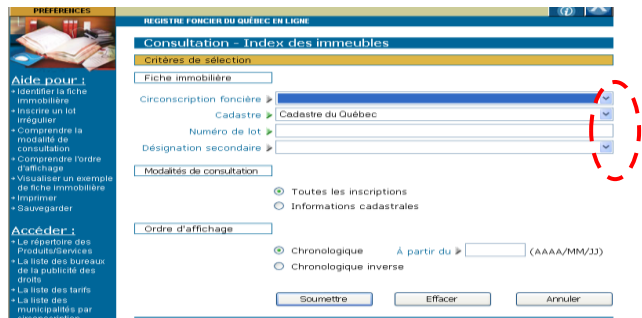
PRÉFÉRENCES

REGISTRE FONCIER DU QUÉBEC EN LIGNE

Aide pour :
• Identifier la fiche immobilière
• Inscrire un lot irrégulier
• Comprendre la modalité de consultation
• Comprendre l'ordre d'affichage
• Visualiser un exemple de fiche immobilière
• Imprimer
• Sauvegarder

Accéder :
• Le répertoire des Produits/Services
• La liste des bureaux de la publicité des droits
• La liste des tarifs
• La liste des municipalités par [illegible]

Consultation - Index des immeubles

Critères de sélection

Fiche immobilière

Circonscription foncière

Cadastre Cadastre du Québec

Numéro de lot

Désignation secondaire

Modalités de consultation

Toutes les inscriptions

Informations cadastrales

Ordre d'affichage

Chronologique À partir du (AAAA/MM/JJ)

Chronologique inverse

Soumettre Effacer Annuler